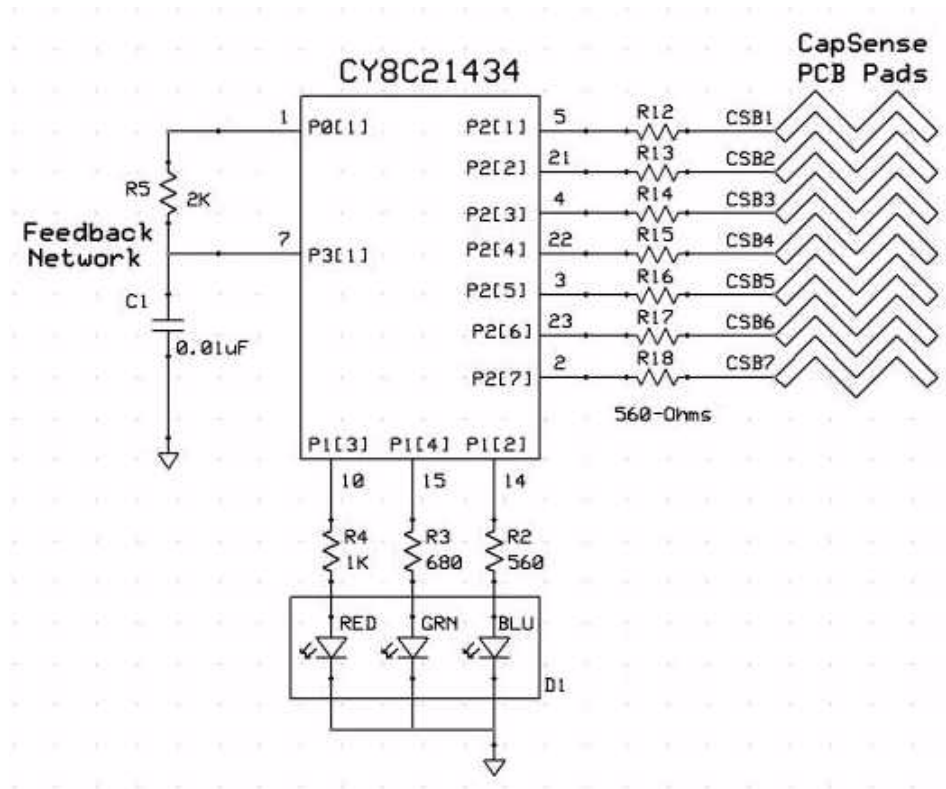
CapSense PCB Pads

CY8C21434

1 P0[1]
P2[1] 5 R12 CSB1
P2[2] 21 R13 CSB2
R5 2K
P2[3] 4 R14 CSB3
Feedback Network
7 P3[1]
P2[4] 22 R15 CSB4
P2[5] 3 R16 CSB5
C1
P2[6] 23 R17 CSB6
0.01uF
P2[7] 2 R18 CSB7
560-Ohms

P1[3] P1[4] P1[2]
10 15 14
R4 1K
R3 680
R2 560
RED GRN BLU
D1